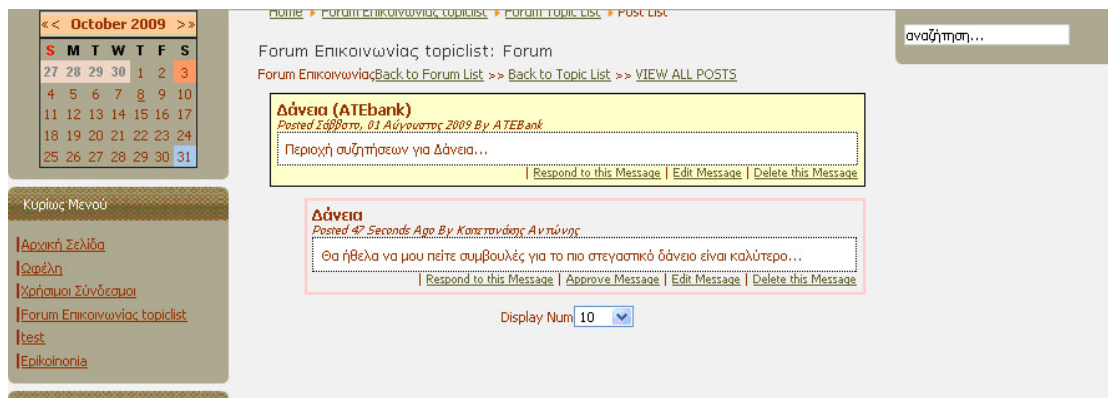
« < October 2009 > »

| S | M | T | W | T | F | S |
|---|---|---|---|---|---|---|
| 27 | 28 | 29 | 30 | 1 | 2 | 3 |
| 4 | 5 | 6 | 7 | 8 | 9 | 10 |
| 11 | 12 | 13 | 14 | 15 | 16 | 17 |
| 18 | 19 | 20 | 21 | 22 | 23 | 24 |
| 25 | 26 | 27 | 28 | 29 | 30 | 31 |

Κυρίως Μενού

Αρχική Σελίδα
Οφέλη
Χρήσιμοι Σύνδεσμοι
Forum Επικοινωνίας topiclist
test
Epikoinonia

Home » Forum Επικοινωνίας topiclist » Forum Topic List » Post List

Forum Επικοινωνίας topiclist: Forum

Forum ΕπικοινωνίαςBack to Forum List >> Back to Topic List >> VIEW ALL POSTS

Δάνεια (ATEbank)
Posted Σάββατο, 01 Αύγουστος 2009 By ATEBank

Περιοχή συζητήσεων για Δάνεια...

Respond to this Message | Edit Message | Delete this Message

Δάνεια
Posted 47 Seconds Ago By Καπετανάκης Αντώνης

Θα ήθελα να μου πείτε συμβουλές για το πιο στεγαστικό δάνειο είναι καλύτερο...

Respond to this Message | Approve Message | Edit Message | Delete this Message

Display Num 10

αναζήτηση...